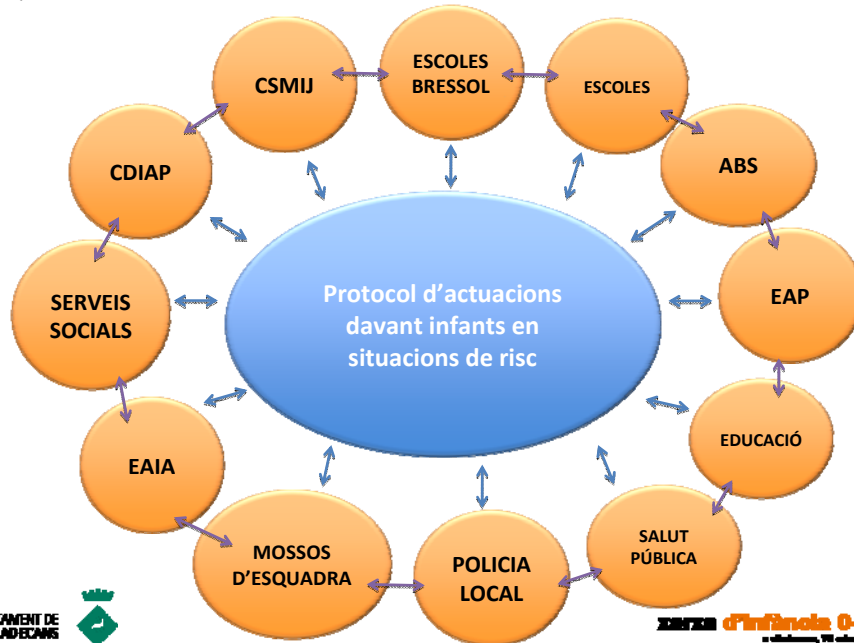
Protocol d'actuacions davant infants en situacions de risc

CSMIJ

ESCOLES BRESSOL

ESCOLES

ABS

EAP

EDUCACIÓ

SALUT PÚBLICA

POLICIA LOCAL

MOSSOS D'ESQUADRA

EAIA

SERVEIS SOCIALS

CDIAP

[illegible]AMENT DE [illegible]ADECANS

xarxa d'infància 0-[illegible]